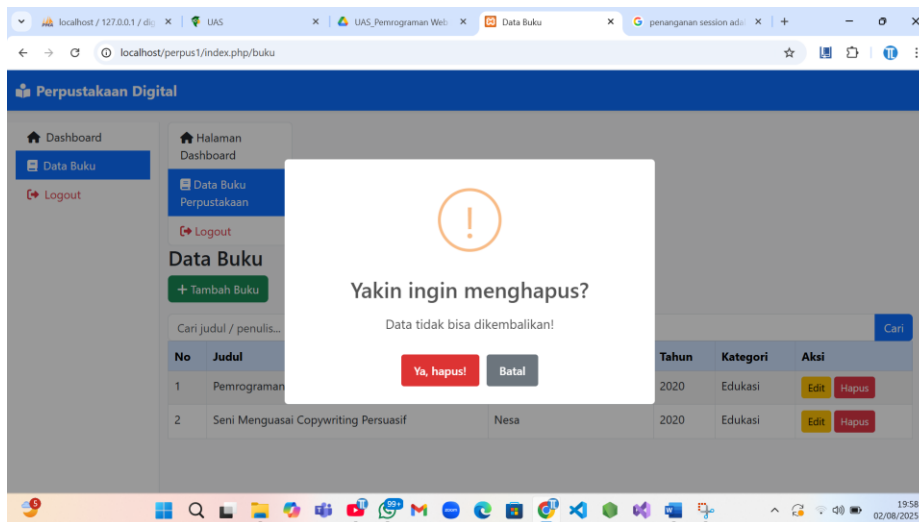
localhost / 127.0.0.1 / dig ×
UAS ×
UAS_Pemrograman Web ×
Data Buku ×
penanganan session ada ×
+

localhost/perpus1/index.php/buku

Perpustakaan Digital

Dashboard
Data Buku
Logout

Halaman Dashboard
Data Buku Perpustakaan
Logout

Data Buku

+ Tambah Buku

Cari judul / penulis...
Cari

| No | Judul | | Tahun | Kategori | Aksi |
|---|---|---|---|---|---|
| 1 | Pemrograman | | 2020 | Edukasi | Edit Hapus |
| 2 | Seni Menguasai Copywriting Persuasif | Nesa | 2020 | Edukasi | Edit Hapus |

!

Yakin ingin menghapus?

Data tidak bisa dikembalikan!

Ya, hapus!
Batal

5
99+
19:58
02/08/2025